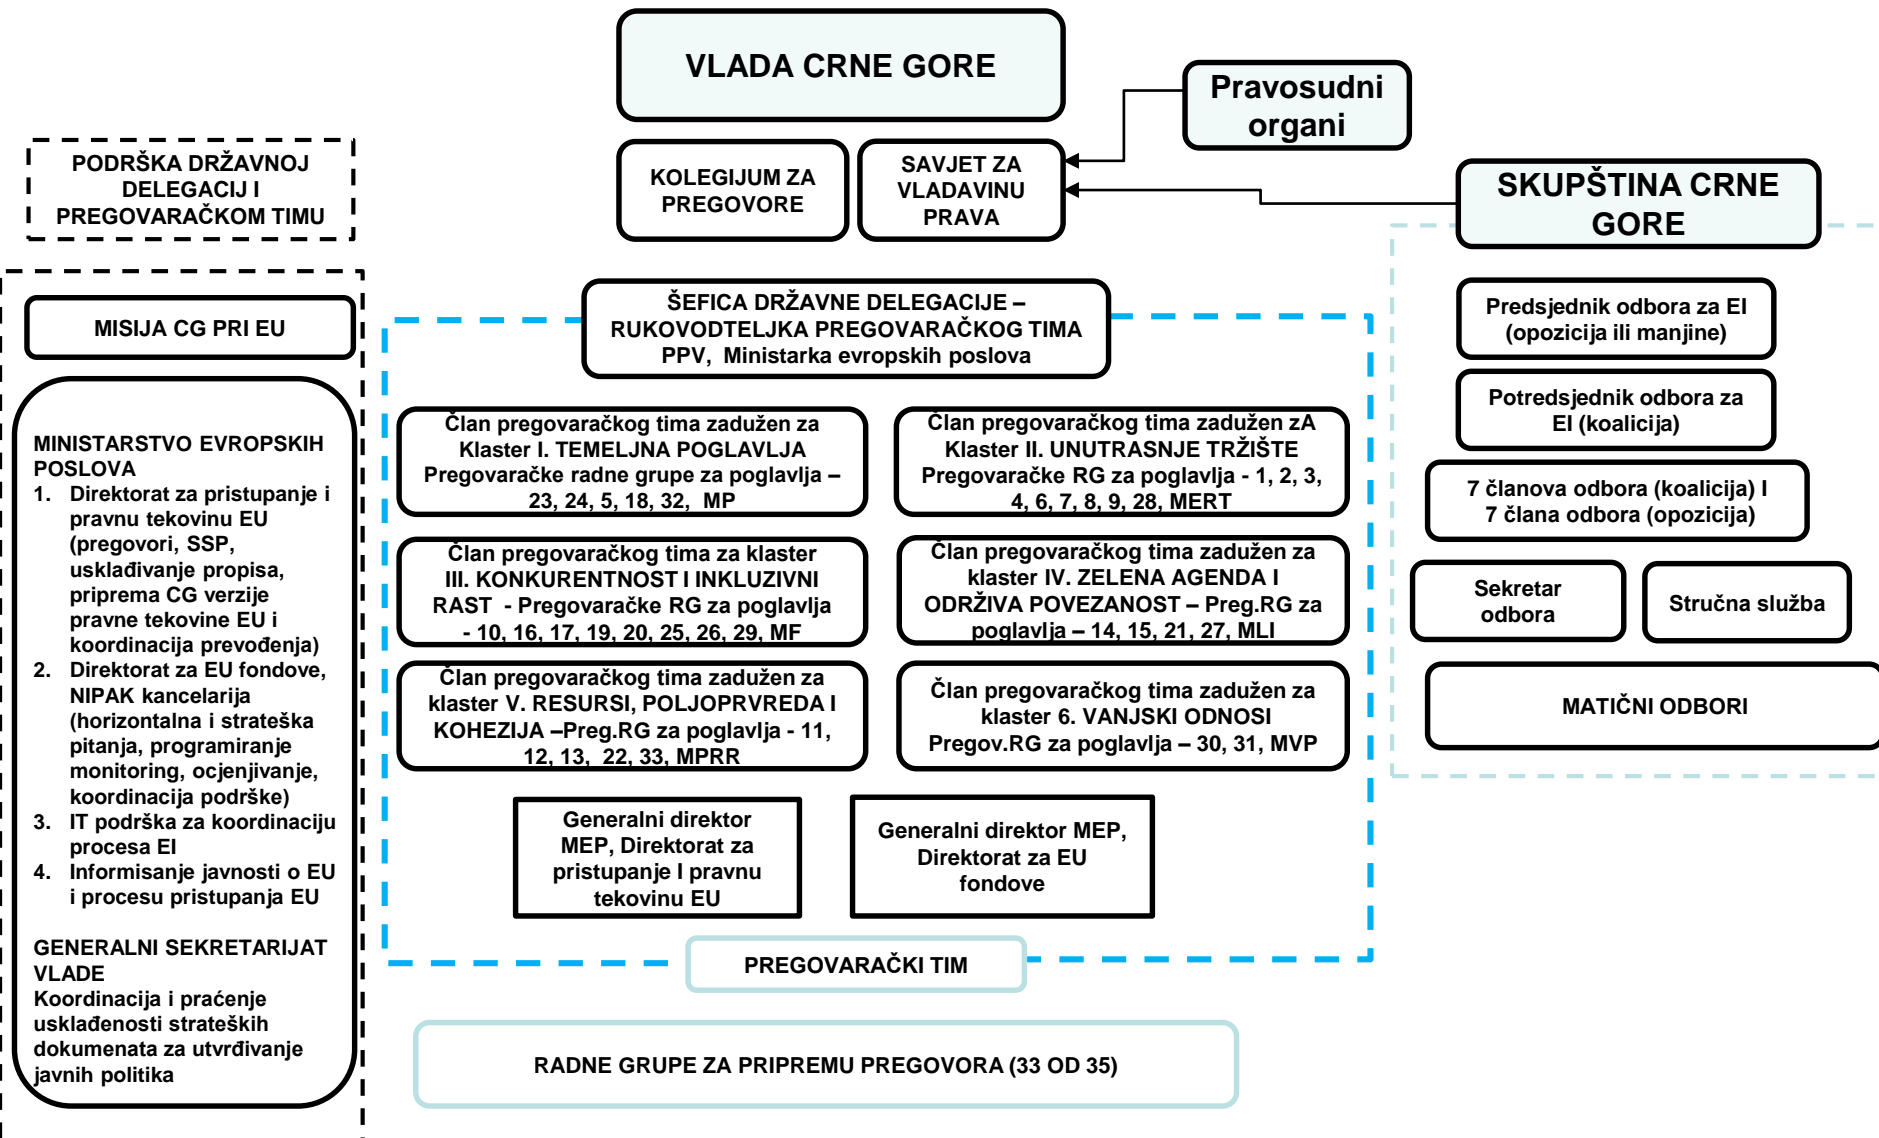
VLADA CRNE GORE

Pravosudni organi

KOLEGIJUM ZA PREGOVORE

SAVJET ZA VLADAVINU PRAVA

SKUPŠTINA CRNE GORE

PODRŠKA DRŽAVNOJ DELEGACIJ I PREGOVARAČKOM TIMU

MISIJA CG PRI EU

MINISTARSTVO EVROPSKIH POSLOVA
1. Direktorat za pristupanje i pravnu tekovinu EU (pregovori, SSP, usklađivanje propisa, priprema CG verzije pravne tekovine EU i koordinacija prevođenja)
2. Direktorat za EU fondove, NIPAK kancelarija (horizontalna i strateška pitanja, programiranje monitoring, ocjenjivanje, koordinacija podrške)
3. IT podrška za koordinaciju procesa EI
4. Informisanje javnosti o EU i procesu pristupanja EU

GENERALNI SEKRETARIJAT VLADE
Koordinacija i praćenje usklađenosti strateških dokumenata za utvrđivanje javnih politika

ŠEFICA DRŽAVNE DELEGACIJE – RUKOVODTELJKA PREGOVARAČKOG TIMA PPV, Ministarka evropskih poslova

Član pregovaračkog tima zadužen za Klaster I. TEMELJNA POGLAVLJA Pregovaračke radne grupe za poglavlja – 23, 24, 5, 18, 32, MP

Član pregovaračkog tima zadužen zA Klaster II. UNUTRASNJE TRŽIŠTE Pregovaračke RG za poglavlja - 1, 2, 3, 4, 6, 7, 8, 9, 28, MERT

Član pregovaračkog tima za klaster III. KONKURENTNOST I INKLUZIVNI RAST - Pregovaračke RG za poglavlja - 10, 16, 17, 19, 20, 25, 26, 29, MF

Član pregovaračkog tima zadužen za klaster IV. ZELENA AGENDA I ODRŽIVA POVEZANOST – Preg.RG za poglavlja – 14, 15, 21, 27, MLI

Član pregovaračkog tima zadužen za klaster V. RESURSI, POLJOPRVREDA I KOHEZIJA –Preg.RG za poglavlja - 11, 12, 13, 22, 33, MPRR

Član pregovaračkog tima zadužen za klaster 6. VANJSKI ODNOSI Pregov.RG za poglavlja – 30, 31, MVP

Generalni direktor MEP, Direktorat za pristupanje I pravnu tekovinu EU

Generalni direktor MEP, Direktorat za EU fondove

PREGOVARAČKI TIM

RADNE GRUPE ZA PRIPREMU PREGOVORA (33 OD 35)

Predsjednik odbora za EI (opozicija ili manjine)

Potredsjednik odbora za EI (koalicija)

7 članova odbora (koalicija) I 7 člana odbora (opozicija)

Sekretar odbora

Stručna služba

MATIČNI ODBORI